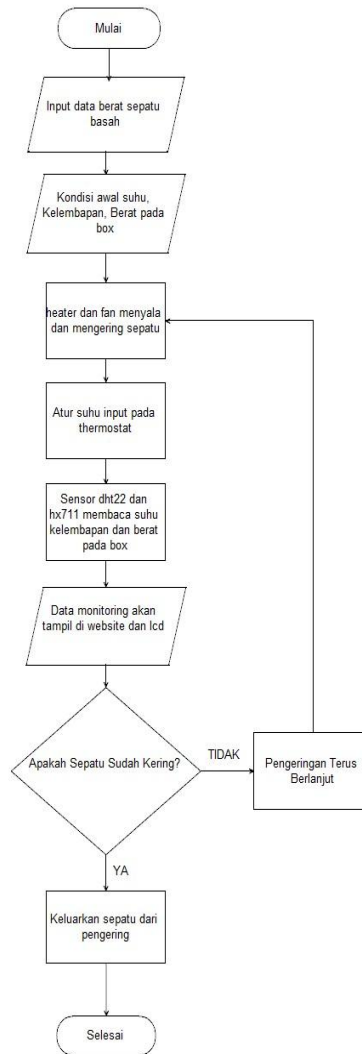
Mulai

Input data berat sepatu basah

Kondisi awal suhu, Kelembapan, Berat pada box

heater dan fan menyala dan mengering sepatu

Atur suhu input pada thermostat

Sensor dht22 dan hx711 membaca suhu kelembapan dan berat pada box

Data monitoring akan tampil di website dan lcd

Apakah Sepatu Sudah Kering?

TIDAK

Pengeringan Terus Berlanjut

YA

Keluarkan sepatu dari pengering

Selesai